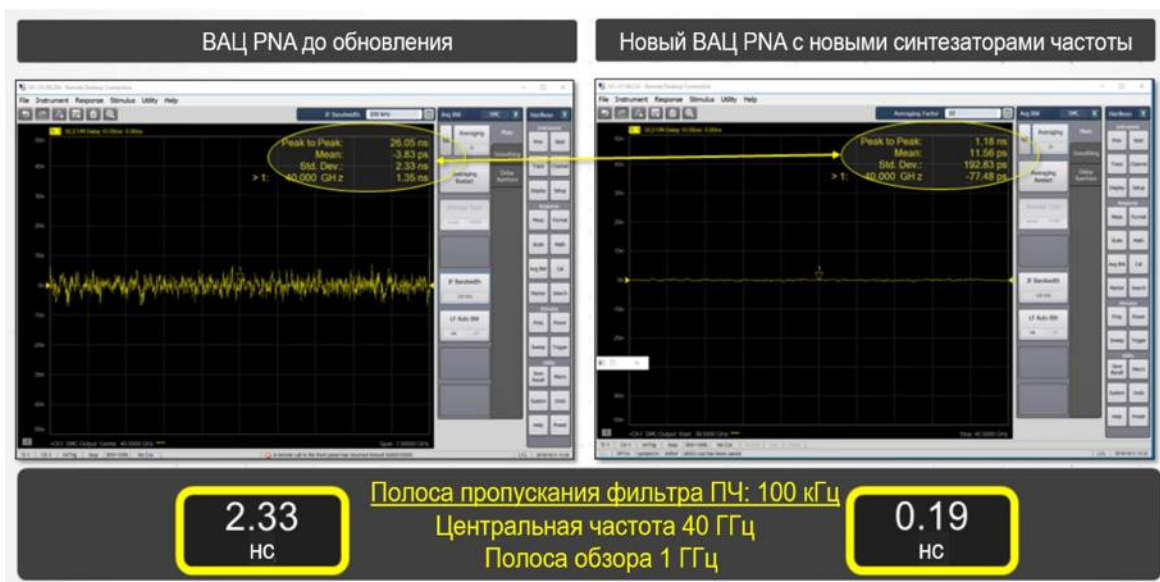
ВАЦ PNA до обновления

Новый ВАЦ PNA с новыми синтезаторами частоты

File Instrument Response Stimulus Utility Help

Peak to Peak: 26.05 ns
Mean: -3.83 ps
Std. Dev.: 2.33 ns
> 1: 40.000 GHz 1.35 ns

Averaging
Averaging Restart
IF Bandwidth
LF Auto BW

File Instrument Response Stimulus Utility Help

Averaging Factor

Peak to Peak: 1.18 ns
Mean: 11.56 ps
Std. Dev.: 192.83 ps
> 1: 40.000 GHz -77.48 ps

Averaging
Averaging Restart
IF Bandwidth
LF Auto BW

2.33
нс

Полоса пропускания фильтра ПЧ: 100 кГц
Центральная частота 40 ГГц
Полоса обзора 1 ГГц

0.19
нс